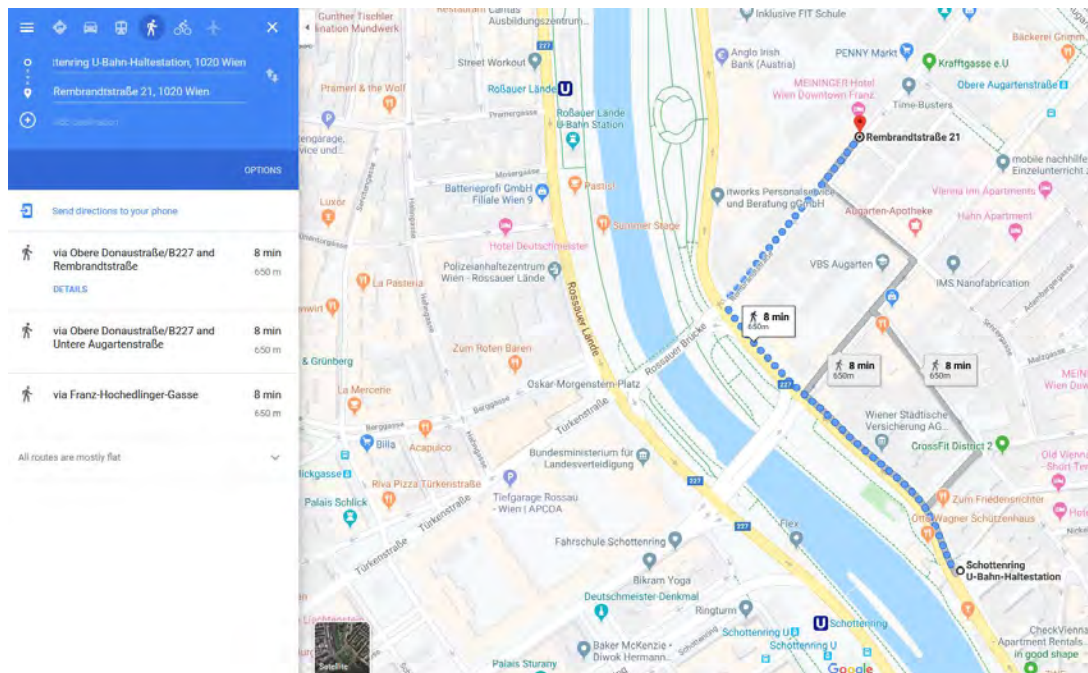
ttenring U-Bahn-Haltestation, 1020 Wien

Rembrandtstraße 21, 1020 Wien

OPTIONS

Send directions to your phone

via Obere Donaustraße/B227 and Rembrandtstraße
8 min
650 m
DETAILS

via Obere Donaustraße/B227 and Untere Augartenstraße
8 min
650 m

via Franz-Hochedlinger-Gasse
8 min
650 m

All routes are mostly flat

Gunther Tischler
kination Mundwerk
Ausbildungszentrum
Inklusive FIT Schule
Bäckerei Grimm
Street Workout
Anglo Irish Bank (Austria)
PENNY Markt
Krafftgasse e.U
Roßauer Lände
MEININGER Hotel Wien Downtown Franz
Time-Busters
Obere Augartenstraße
Prämerl & the Wolf
Roßauer Lände U-Bahn Station
Rembrandtstraße 21
engarage, vice und
mobile nachhilfe Einzelunterricht
Batterieprofi GmbH Filiale Wien 9
Pastis
Itworks Personalservice und Beratung gGmbH
Vienna Inn Apartments
Luxor
Augarten-Apotheke
Hahn Apartment
Summer Stage
Hotel Deutschmeister
VBS Augarten
Polizeianhaltezentrum Wien - Rossauer Lände
La Pasteria
IMS Nanofabrication
8 min
650m
8 min
650m
8 min
650m
& Grünberg
Zum Roten Bären
Rossauer Lände
Rossauer Brücke
La Mercerie
Oskar-Morgenstern-Platz
Wiener Städtische Versicherung AG...
Türkenstraße
Billa
Acapulco
CrossFit District 2
Bundesministerium für Landesverteidigung
Old Vienna Short-Term
ickgasse
Riva Pizza Türkenstraße
Zum Friedensrichter
Palais Schlick
Tiefgarage Rossau - Wien | APCOA
Otto Wagner Schützenhaus
Flex
Schottenring U-Bahn-Haltestation
Fahrschule Schottenring
Türkenstraße
Bikram Yoga
Deutschmeister-Denkmal
Ringturm
Schottenring
Schottenring U
CheckVienna Apartment Rentals in good shape
Baker McKenzie • Diwok Hermann...
Palais Sturany
Satellite
Google
227